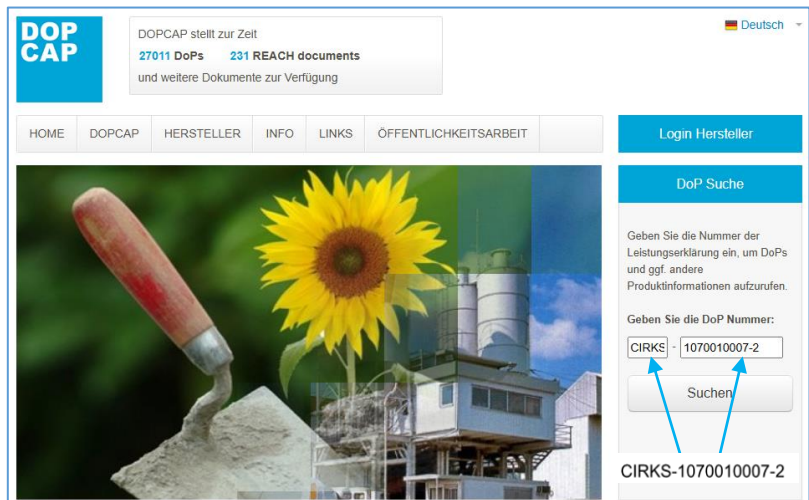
DOP CAP

DOPCAP stellt zur Zeit
27011 DoPs 231 REACH documents
und weitere Dokumente zur Verfügung

Deutsch

HOME DOPCAP HERSTELLER INFO LINKS ÖFFENTLICHKEITSARBEIT

Login Hersteller

DoP Suche

Geben Sie die Nummer der Leistungserklärung ein, um DoPs und ggf. andere Produktinformationen aufzurufen.

Geben Sie die DoP Nummer:

CIRKS - 1070010007-2

Suchen

CIRKS-1070010007-2